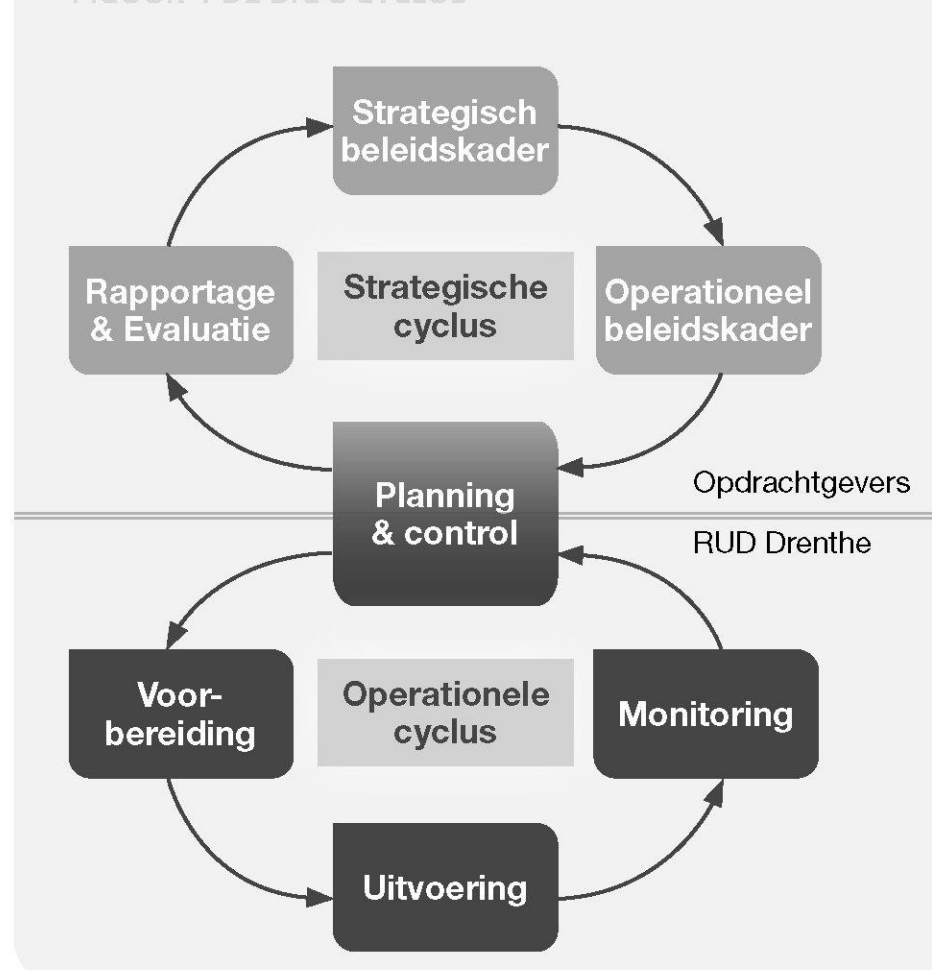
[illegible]

Strategisch beleidskader

Rapportage & Evaluatie

Strategische cyclus

Operationeel beleidskader

Planning & control

Opdrachtgevers

RUD Drenthe

Voorbereiding

Operationele cyclus

Monitoring

Uitvoering